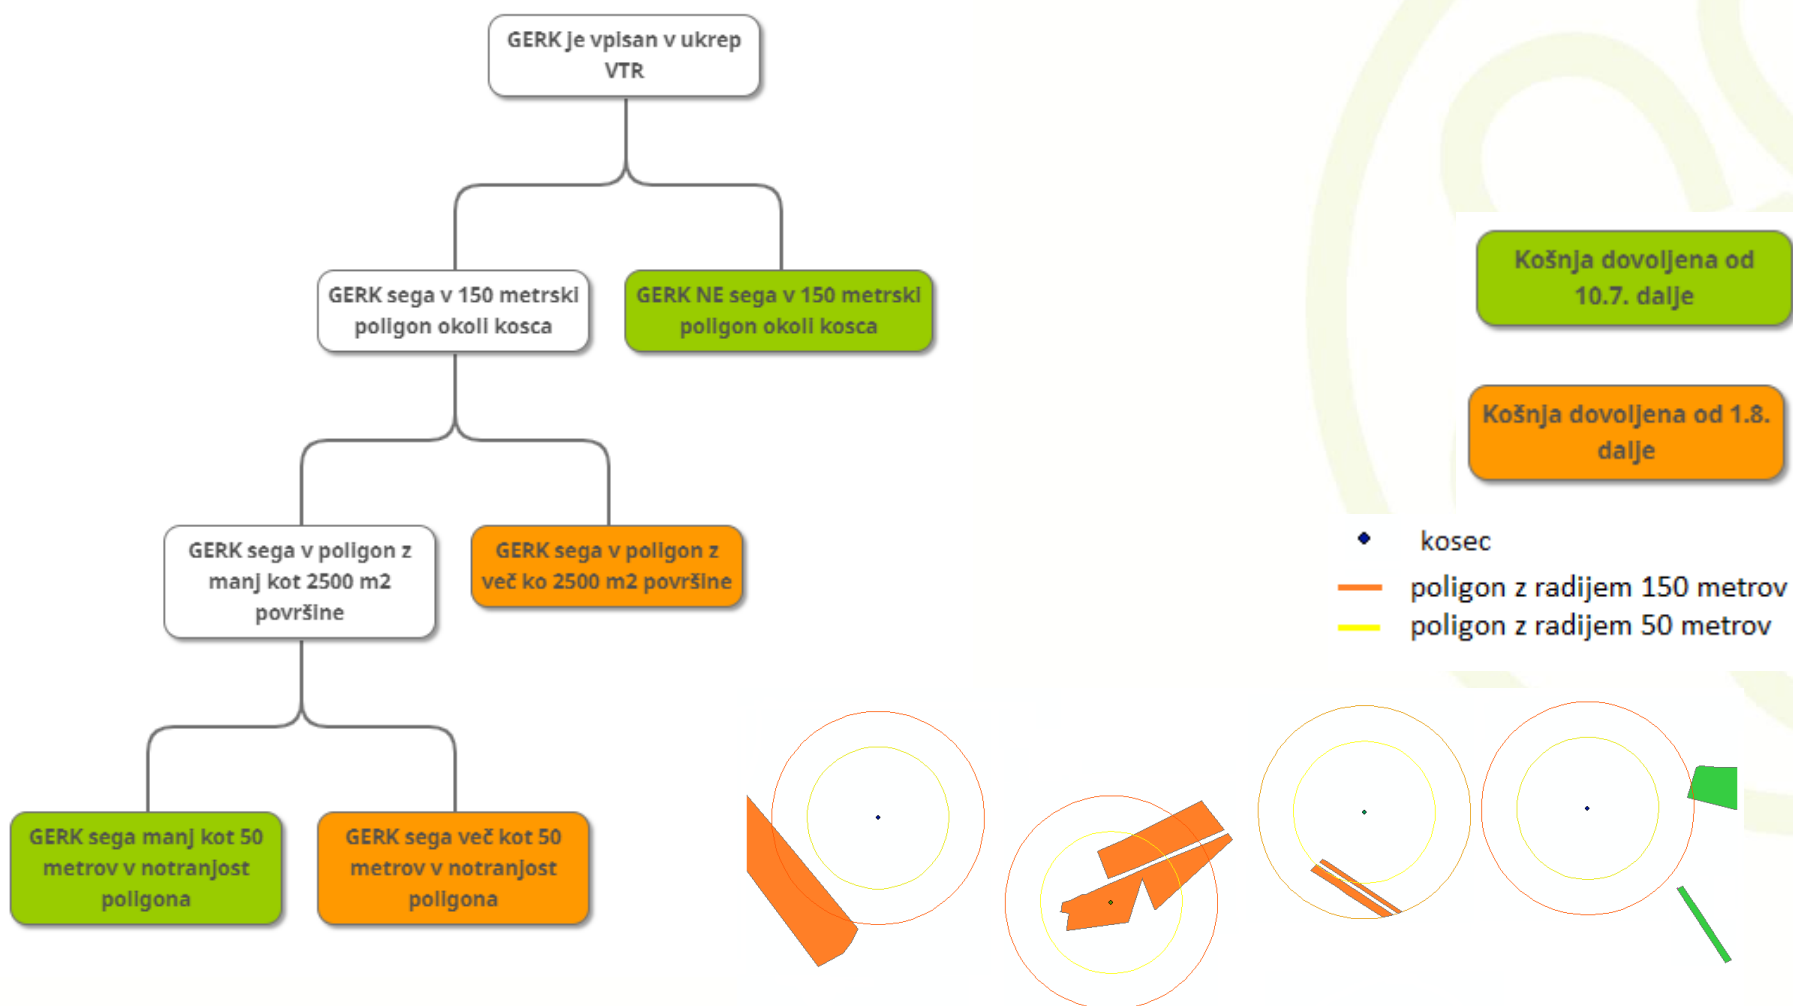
GERK je vpisan v ukrep VTR

GERK sega v 150 metrski poligon okoli kosca

GERK NE sega v 150 metrski poligon okoli kosca

GERK sega v poligon z manj kot 2500 m2 površine

GERK sega v poligon z več ko 2500 m2 površine

GERK sega manj kot 50 metrov v notranjost poligona

GERK sega več kot 50 metrov v notranjost poligona

Košnja dovoljena od 10.7. dalje

Košnja dovoljena od 1.8. dalje

kosec

poligon z radijem 150 metrov

poligon z radijem 50 metrov